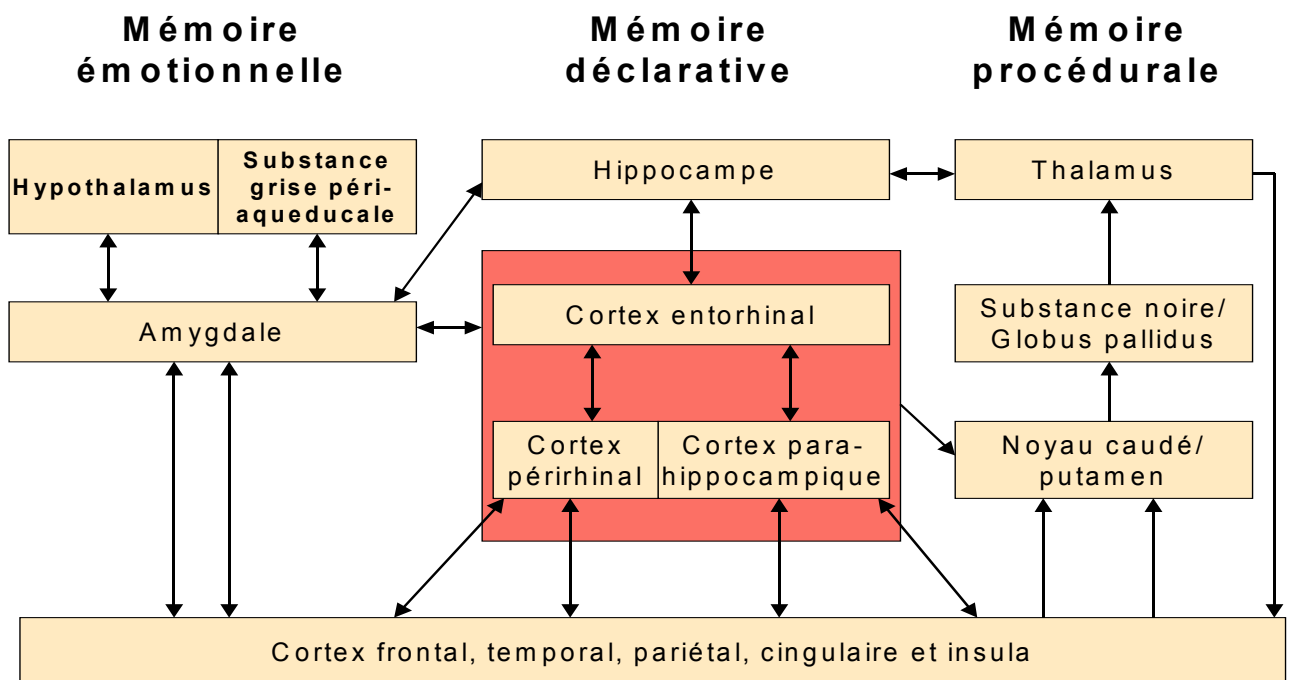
Mémoire émotionnelle

Mémoire déclarative

Mémoire procédurale

Hypothalamus

Substance grise périaqueducale

Hippocampe

Thalamus

Amygdale

Cortex entorhinal

Substance noire/ Globus pallidus

Cortex périrhinal

Cortex parahippocampique

Noyau caudé/ putamen

Cortex frontal, temporal, pariétal, cingulaire et insula